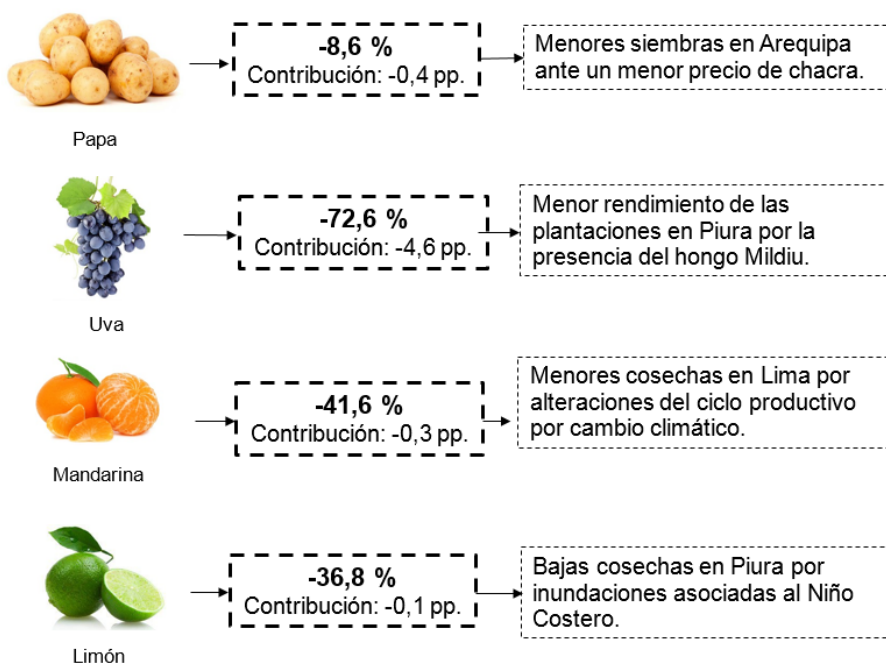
Papa

-8,6 %
Contribución: -0,4 pp.

Menores siembras en Arequipa ante un menor precio de chacra.

Uva

-72,6 %
Contribución: -4,6 pp.

Menor rendimiento de las plantaciones en Piura por la presencia del hongo Mildiu.

Mandarina

-41,6 %
Contribución: -0,3 pp.

Menores cosechas en Lima por alteraciones del ciclo productivo por cambio climático.

Limón

-36,8 %
Contribución: -0,1 pp.

Bajas cosechas en Piura por inundaciones asociadas al Niño Costero.